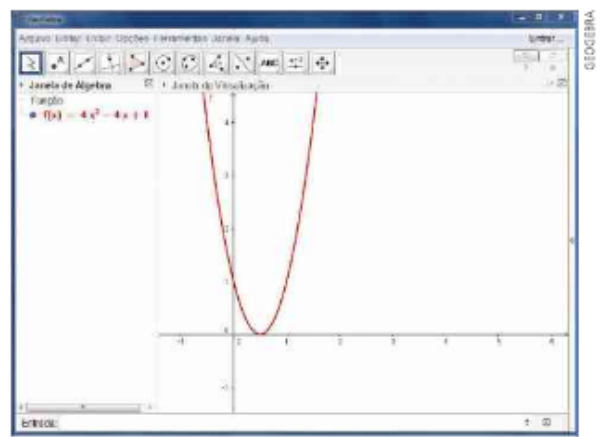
GeoGebra

Arquivo Editar Exibir Opções Ferramentas Janela Ajuda

Entrar...

ABC

Janela de Álgebra

Função

$f(x) = 4x^2 - 4x + 1$

Janela de Visualização

4

3

2

1

0

-1

1

2

3

4

5

6

-1

Entrada:

GEOGEBRA